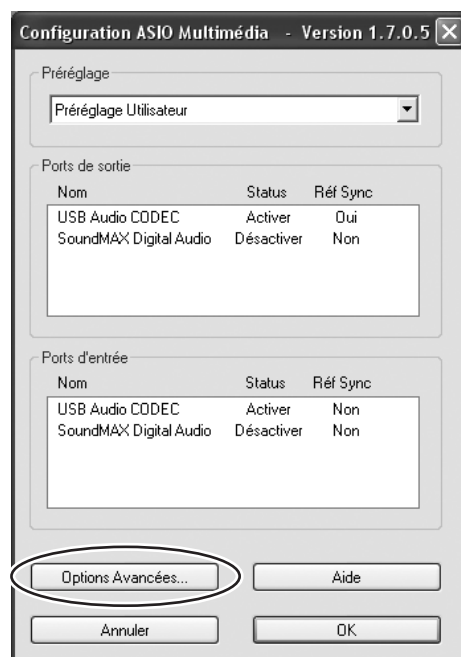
Configuration ASIO Multimédia - Version 1.7.0.5

Préréglage

Préréglage Utilisateur

Ports de sortie

| Nom | Status | Réf Sync |
|---|---|---|
| USB Audio CODEC | Activer | Oui |
| SoundMAX Digital Audio | Désactiver | Non |

Ports d'entrée

| Nom | Status | Réf Sync |
|---|---|---|
| USB Audio CODEC | Activer | Non |
| SoundMAX Digital Audio | Désactiver | Non |

Options Avancées...

Aide

Annuler

OK